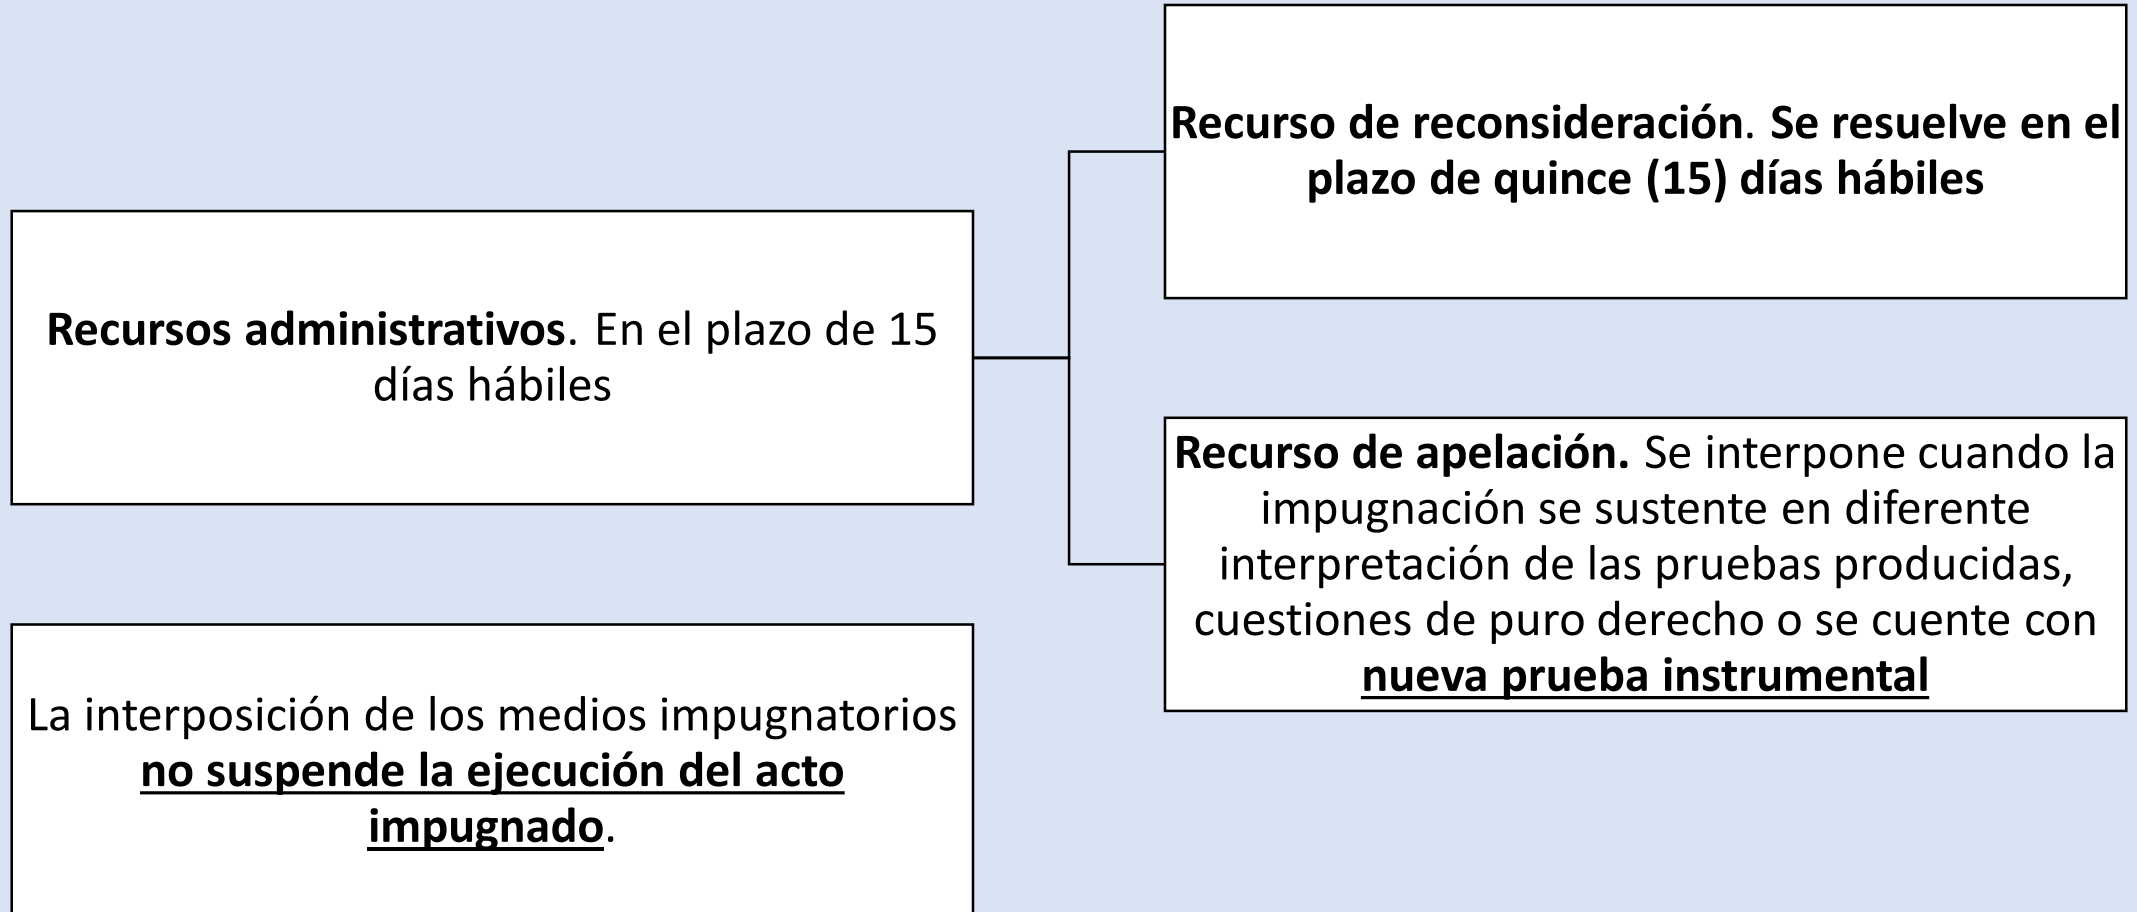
Recursos administrativos. En el plazo de 15 días hábiles

Recurso de reconsideración. Se resuelve en el plazo de quince (15) días hábiles

Recurso de apelación. Se interpone cuando la impugnación se sustente en diferente interpretación de las pruebas producidas, cuestiones de puro derecho o se cuente con nueva prueba instrumental

La interposición de los medios impugnatorios no suspende la ejecución del acto impugnado.